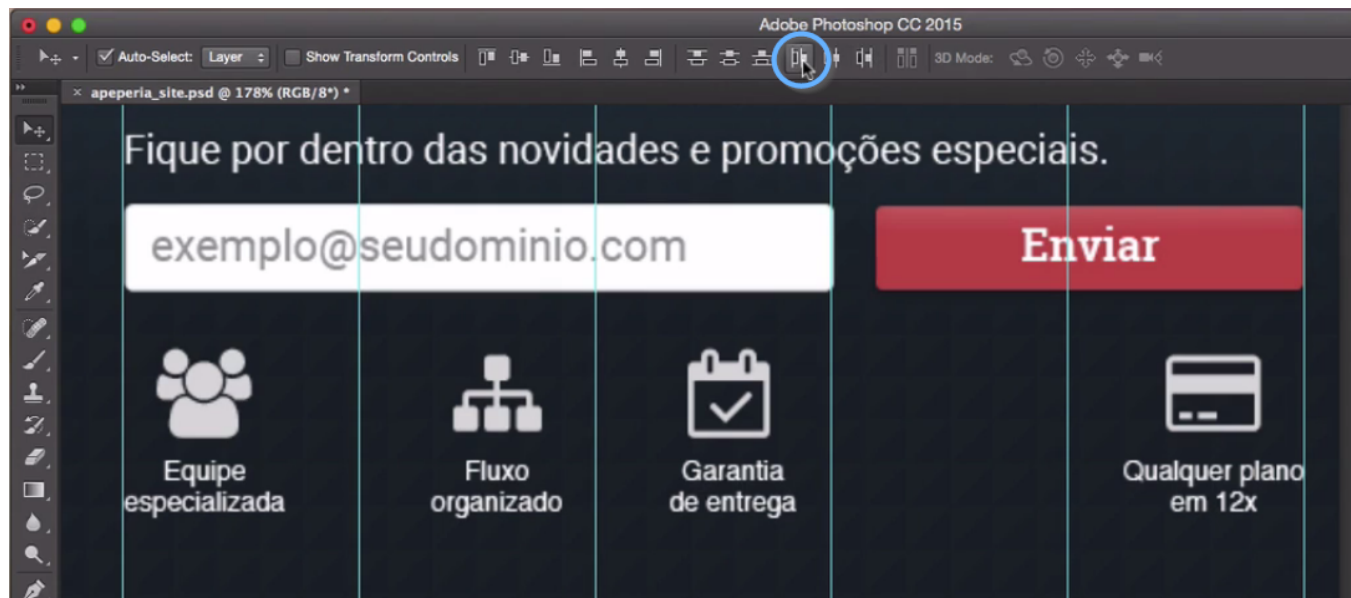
Adobe Photoshop CC 2015

Auto-Select: Layer

Show Transform Controls

3D Mode:

apeperia_site.psd @ 178% (RGB/8*) *

Fique por dentro das novidades e promoções especiais.

exemplo@seudominio.com

Enviar

Equipe especializada

Fluxo organizado

Garantia de entrega

Qualquer plano em 12x